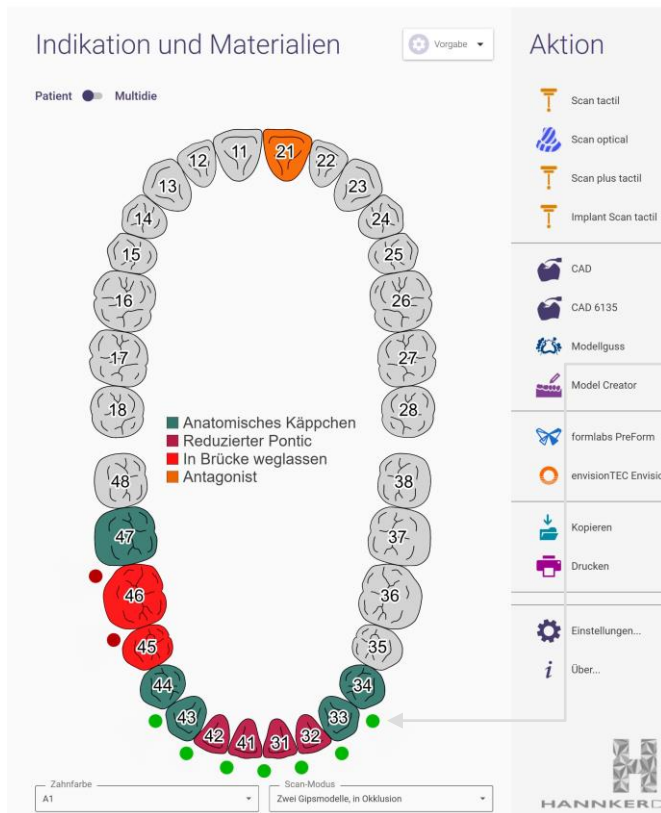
Indikation und Materialien

Vorgabe

Patient Multidie

11 12 13 14 15 16 17 18 21 22 23 24 25 26 27 28

Anatomisches Käppchen
Reduzierter Pontic
In Brücke weglassen
Antagonist

48 47 46 45 44 43 42 41 31 32 33 34 35 36 37 38

Zahnfarbe
A1

Scan-Modus
Zwei Gipsmodelle, in Okklusion

Aktion

Scan tactil
Scan optical
Scan plus tactil
Implant Scan tactil
CAD
CAD 6135
Modellguss
Model Creator
formlabs PreForm
envisionTEC Envisio
Kopieren
Drucken
Einstellungen...
Über...

HANNKERD